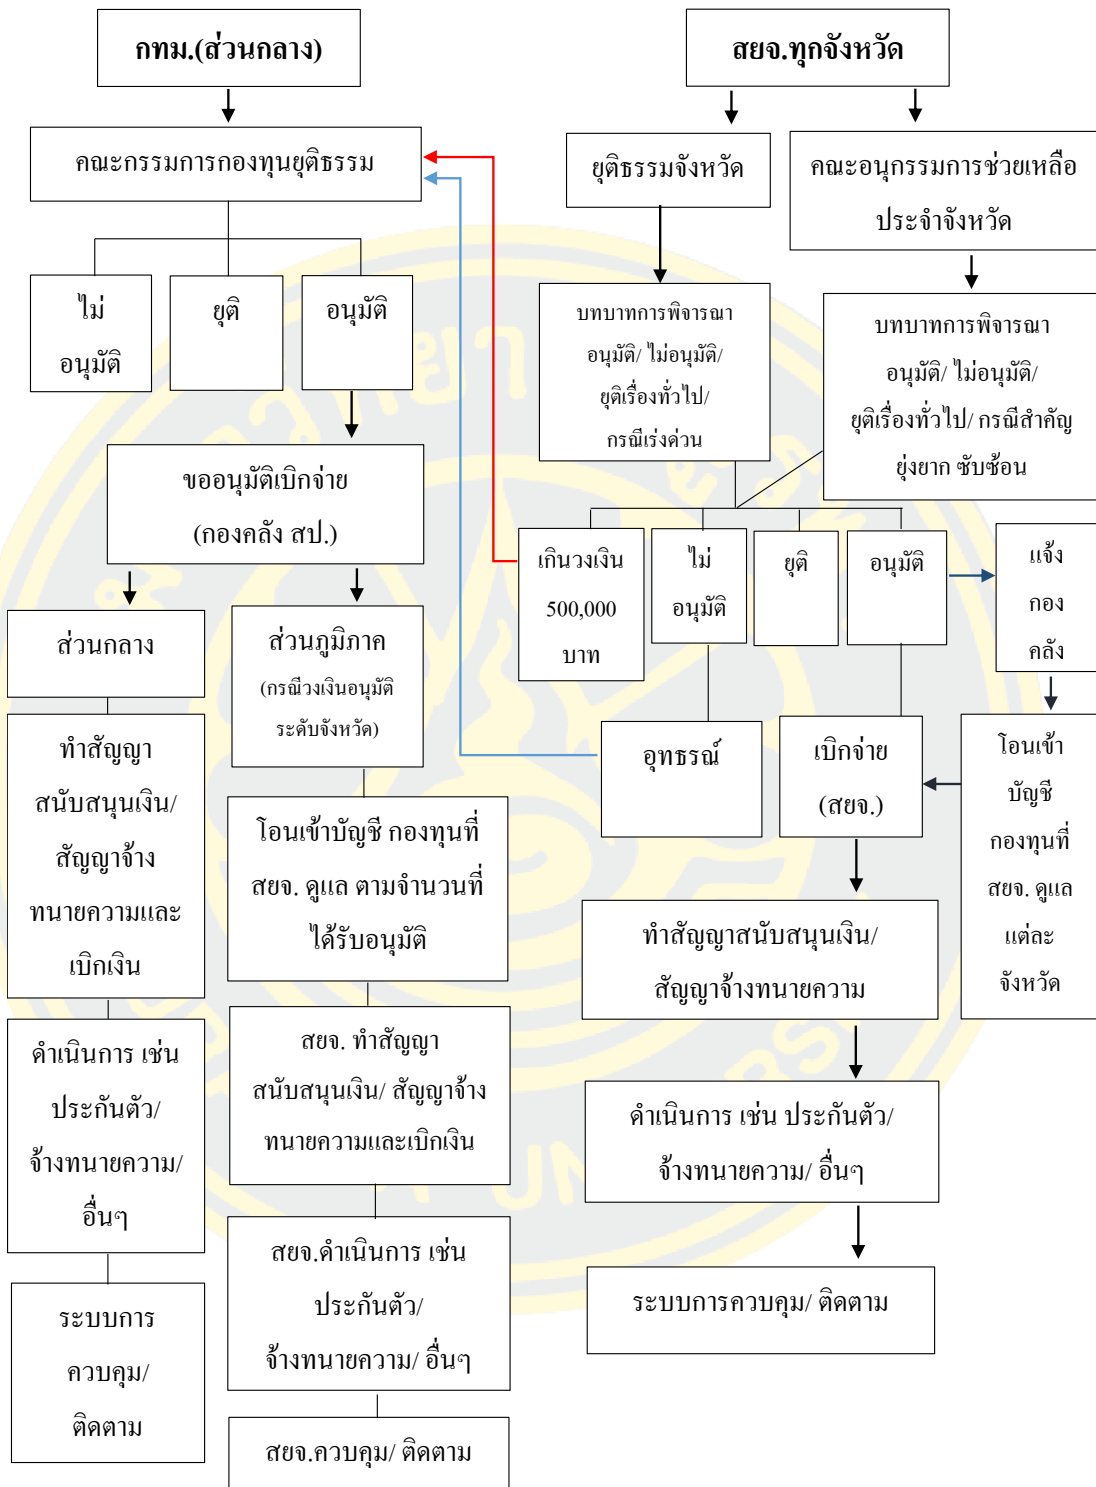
กทม.(ส่วนกลาง)

สยจ.ทุกจังหวัด

คณะกรรมการกองทุนยุติธรรม

ยุติธรรมจังหวัด

คณะอนุกรรมการช่วยเหลือประจำจังหวัด

ไม่อนุมัติ

ยุติ

อนุมัติ

บทบาทการพิจารณา อนุมัติ/ ไม่อนุมัติ/ ยุติเรื่องทั่วไป/ กรณีเร่งด่วน

บทบาทการพิจารณา อนุมัติ/ ไม่อนุมัติ/ ยุติเรื่องทั่วไป/ กรณีสำคัญ ยุ่งยาก ซับซ้อน

ขออนุมัติเบิกจ่าย (กองคลัง สป.)

เกินวงเงิน 500,000 บาท

ไม่อนุมัติ

ยุติ

อนุมัติ

แจ้งกองคลัง

ส่วนกลาง

ส่วนภูมิภาค (กรณีวงเงินอนุมัติระดับจังหวัด)

อุทธรณ์

เบิกจ่าย (สยจ.)

โอนเข้าบัญชีกองทุนที่ สยจ. ดูแลแต่ละจังหวัด

ทำสัญญาสนับสนุนเงิน/ สัญญาจ้างทนายความและเบิกเงิน

โอนเข้าบัญชี กองทุนที่ สยจ. ดูแล ตามจำนวนที่ได้รับอนุมัติ

ทำสัญญาสนับสนุนเงิน/ สัญญาจ้างทนายความ

ดำเนินการ เช่น ประกันตัว/ จ้างทนายความ/ อื่นๆ

สยจ. ทำสัญญาสนับสนุนเงิน/ สัญญาจ้างทนายความและเบิกเงิน

ดำเนินการ เช่น ประกันตัว/ จ้างทนายความ/ อื่นๆ

สยจ.ดำเนินการ เช่น ประกันตัว/ จ้างทนายความ/ อื่นๆ

ระบบการควบคุม/ ติดตาม

ระบบการควบคุม/ ติดตาม

สยจ.ควบคุม/ ติดตาม